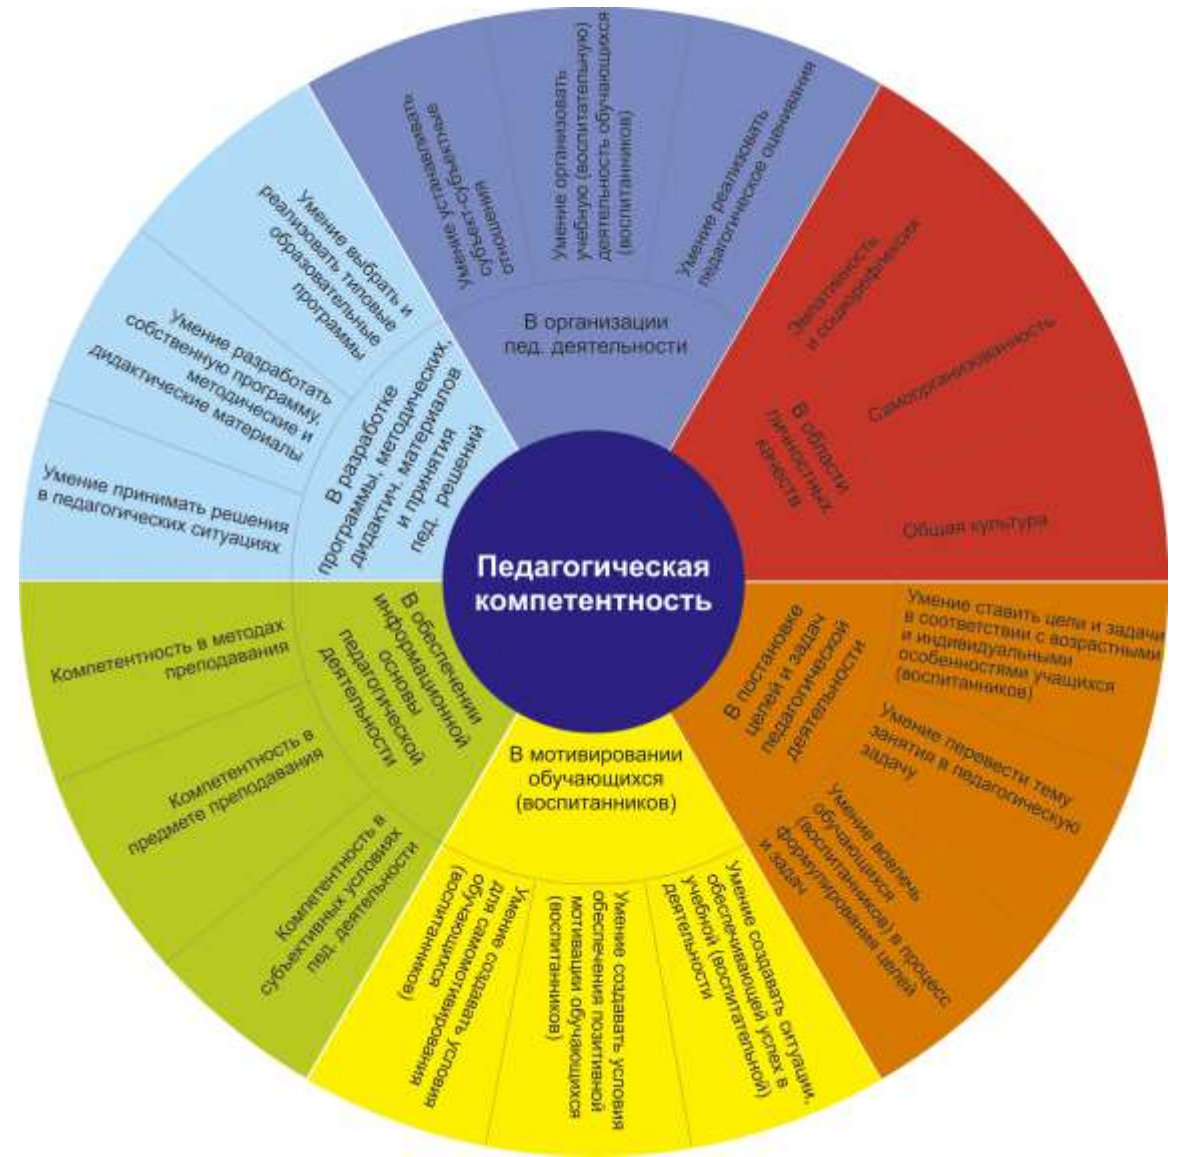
Педагогическая компетентность

В организации пед. деятельности

Умение устанавливать субъект-субъектные отношения

Умение организовать учебную (воспитательную) деятельность обучающихся (воспитанников)

Умение реализовать педагогическое оценивание

В области личностных качеств

Эмпатийность и социорефлексия

Самоорганизованность

Общая культура

В постановке целей и задач педагогической деятельности

Умение ставить цели и задачи в соответствии с возрастными и индивидуальными особенностями учащихся (воспитанников)

Умение перевести тему занятия в педагогическую задачу

Умение вовлечь обучающихся (воспитанников) в процесс формулирования целей и задач

В мотивировании обучающихся (воспитанников)

Умение создавать ситуации, обеспечивающей успех в учебной (воспитательной) деятельности

Умение создавать условия обеспечения позитивной мотивации обучающихся (воспитанников)

Умение создавать условия для самомотивирования обучающихся (воспитанников)

В обеспечении информационной основы педагогической деятельности

Компетентность в методах преподавания

Компетентность в предмете преподавания

Компетентность в субъективных условиях пед. деятельности

В разработке программы, методических, дидактич. материалов и принятия пед. решений

Умение выбрать и реализовать типовые образовательные программы

Умение разработать собственную программу, методические и дидактические материалы

Умение принимать решения в педагогических ситуациях